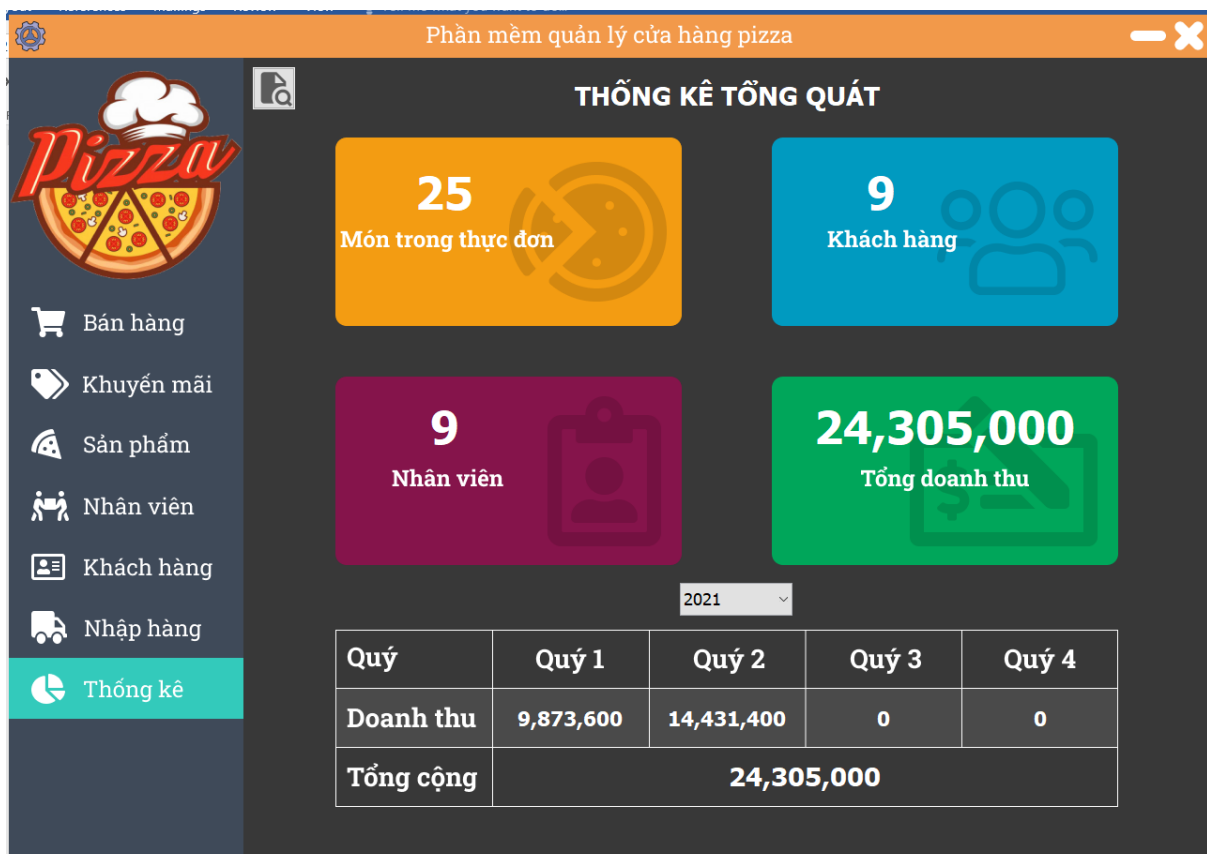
Phần mềm quản lý cửa hàng pizza

Pizza

Bán hàng
Khuyến mãi
Sản phẩm
Nhân viên
Khách hàng
Nhập hàng
Thống kê

THỐNG KÊ TỔNG QUÁT

25
Món trong thực đơn

9
Khách hàng

9
Nhân viên

24,305,000
Tổng doanh thu

2021

| Quý | Quý 1 | Quý 2 | Quý 3 | Quý 4 |
|---|---|---|---|---|
| Doanh thu | 9,873,600 | 14,431,400 | 0 | 0 |
| Tổng cộng | 24,305,000 | | | |